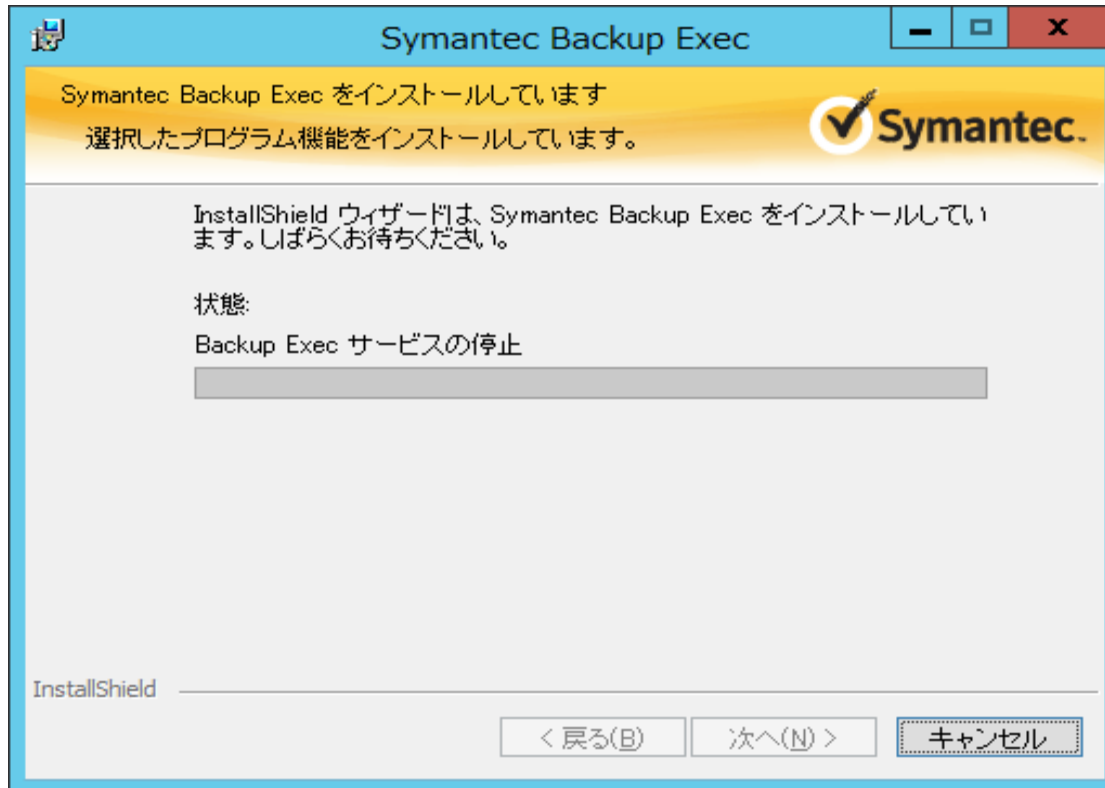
Symantec Backup Exec

Symantec Backup Exec をインストールしています

選択したプログラム機能をインストールしています。

Symantec.

InstallShield ウィザードは、Symantec Backup Exec をインストールしています。しばらくお待ちください。

状態:

Backup Exec サービスの停止

InstallShield

< 戻る(B)

次へ(N) >

キャンセル